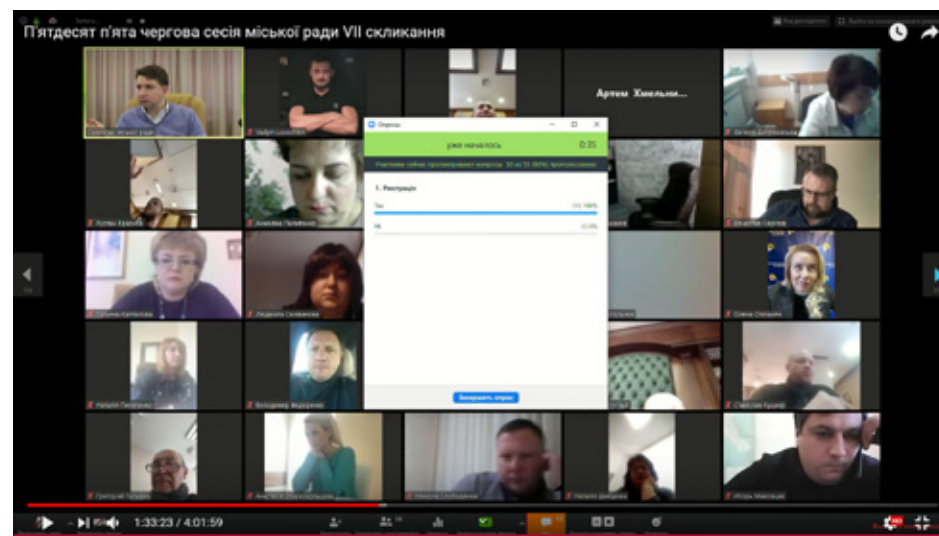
П'ятдесят п'ята чергова сесія міської ради VII скликання

Артем Хмельни...

Опросы

уже началось

0:35

1. Реєстрація

Так

Ні

Завершить опрос

Анжела Пелипенко

Людмила Скляренко

Тетяна Каптюкова

Наталія Пилипенко

Володимир Андрієнко

Олена Степанко

Святослав Кушнір

Григорій Гарцуєв

Анастасія Безуглікова

Микола Слободянюк

Наталія Дмитрієва

Ігор Максимчук

1:33:23 / 4:01:59